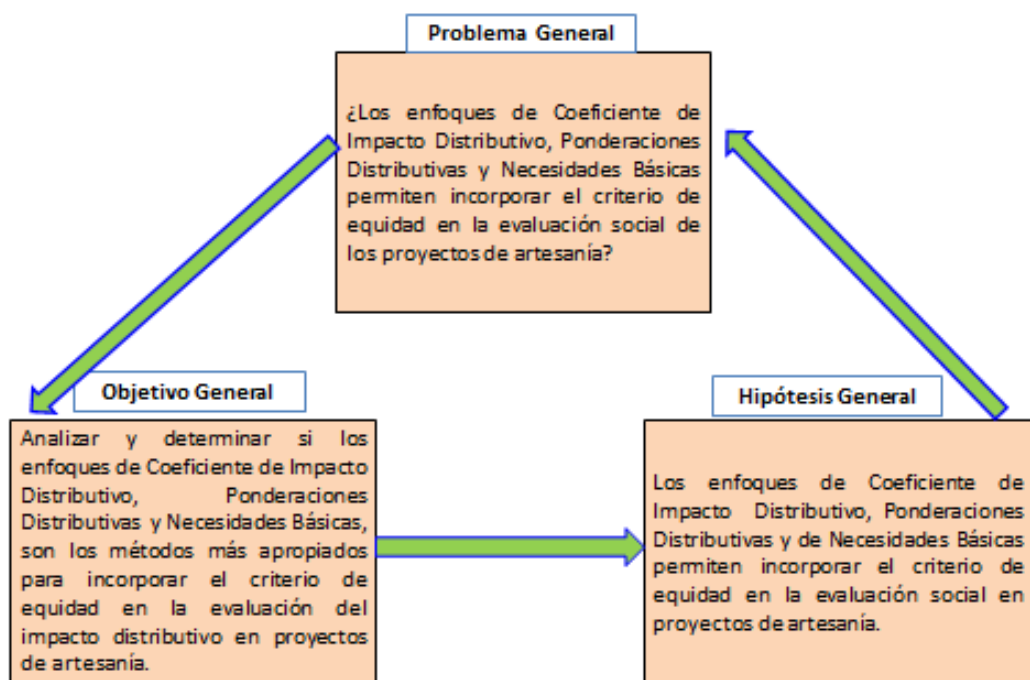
Problema General

¿Los enfoques de Coeficiente de Impacto Distributivo, Ponderaciones Distributivas y Necesidades Básicas permiten incorporar el criterio de equidad en la evaluación social de los proyectos de artesanía?

Objetivo General

Analizar y determinar si los enfoques de Coeficiente de Impacto Distributivo, Ponderaciones Distributivas y Necesidades Básicas, son los métodos más apropiados para incorporar el criterio de equidad en la evaluación del impacto distributivo en proyectos de artesanía.

Hipótesis General

Los enfoques de Coeficiente de Impacto Distributivo, Ponderaciones Distributivas y de Necesidades Básicas permiten incorporar el criterio de equidad en la evaluación social en proyectos de artesanía.